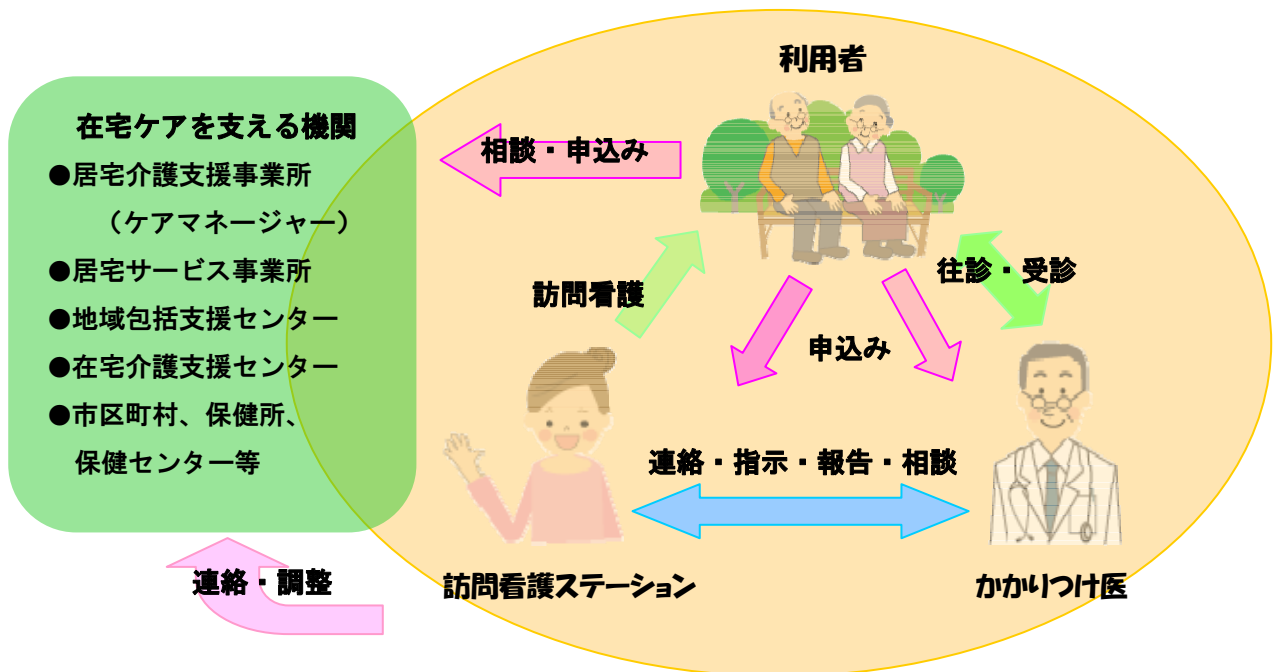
在宅ケアを支える機関
●居宅介護支援事業所
（ケアマネージャー）
●居宅サービス事業所
●地域包括支援センター
●在宅介護支援センター
●市区町村、保健所、
保健センター等

利用者

相談・申込み

訪問看護

往診・受診

申込み

連絡・指示・報告・相談

連絡・調整

訪問看護ステーション

かかりつけ医